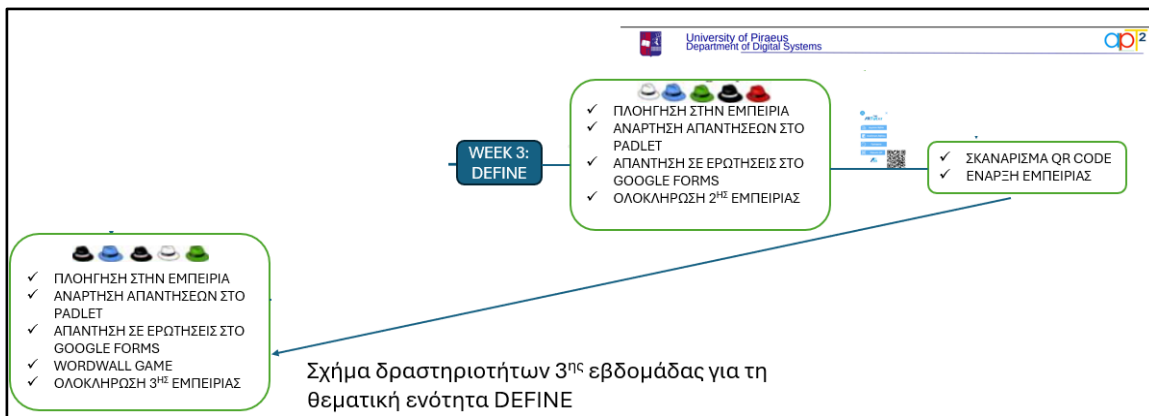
University of Piraeus
Department of Digital Systems

ap²

WEEK 3:
DEFINE

✓ ΠΛΟΗΓΗΣΗ ΣΤΗΝ ΕΜΠΕΙΡΙΑ
✓ ΑΝΑΡΤΗΣΗ ΑΠΑΝΤΗΣΕΩΝ ΣΤΟ PADLET
✓ ΑΠΑΝΤΗΣΗ ΣΕ ΕΡΩΤΗΣΕΙΣ ΣΤΟ GOOGLE FORMS
✓ ΟΛΟΚΛΗΡΩΣΗ 2$^{ΗΣ}$ ΕΜΠΕΙΡΙΑΣ

✓ ΣΚΑΝΑΡΙΣΜΑ QR CODE
✓ ΕΝΑΡΞΗ ΕΜΠΕΙΡΙΑΣ

✓ ΠΛΟΗΓΗΣΗ ΣΤΗΝ ΕΜΠΕΙΡΙΑ
✓ ΑΝΑΡΤΗΣΗ ΑΠΑΝΤΗΣΕΩΝ ΣΤΟ PADLET
✓ ΑΠΑΝΤΗΣΗ ΣΕ ΕΡΩΤΗΣΕΙΣ ΣΤΟ GOOGLE FORMS
✓ WORDWALL GAME
✓ ΟΛΟΚΛΗΡΩΣΗ 3$^{ΗΣ}$ ΕΜΠΕΙΡΙΑΣ

Σχήμα δραστηριοτήτων 3$^{ης}$ εβδομάδας για τη θεματική ενότητα DEFINE